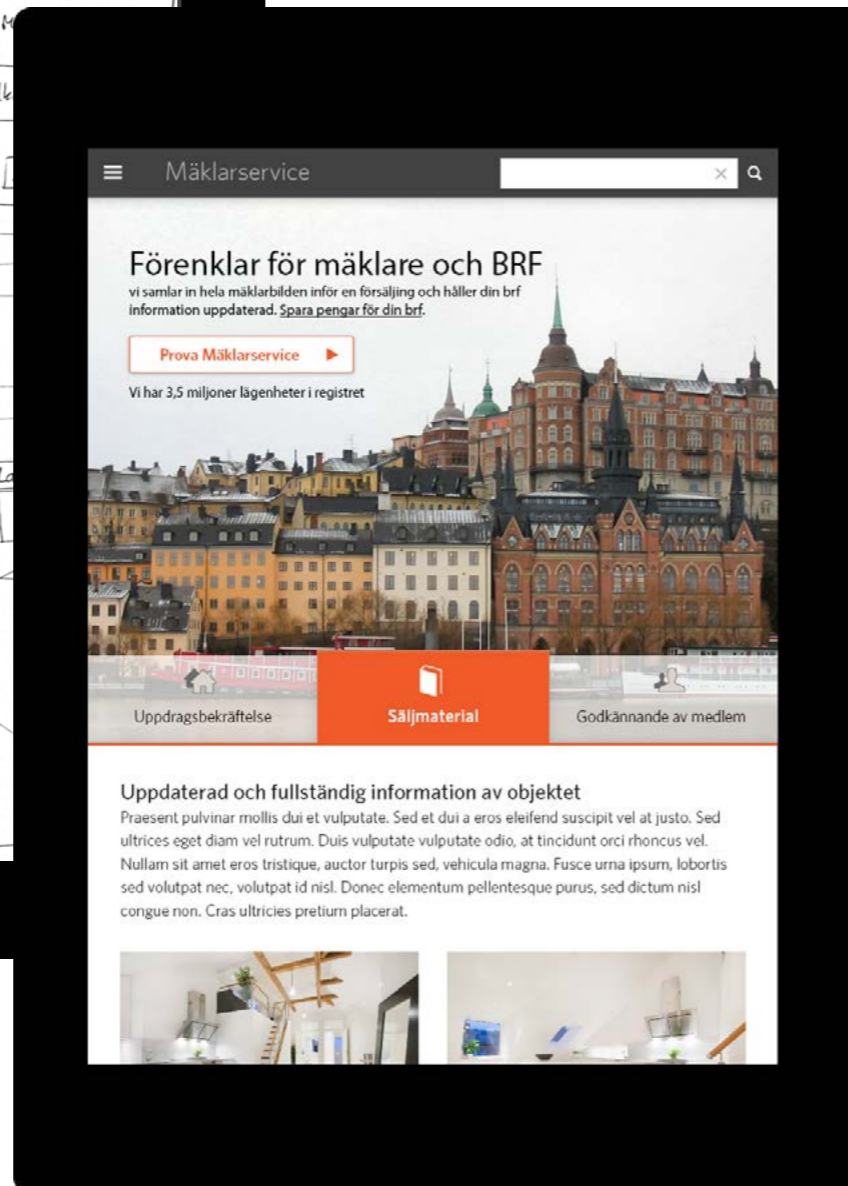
Mäklarservice

Förenklar för mäklare och BRF
vi samlar in hela mäklarbilden inför en försäljning och håller din brf information uppdaterad. Spara pengar för din brf.

Prova Mäklarservice ▶

Vi har 3,5 miljoner lägenheter i registret

Uppdragsbekräftelse

Säljmaterial

Godkännande av medlem

Uppdaterad och fullständig information av objektet
Praesent pulvinar mollis dui et vulputate. Sed et dui a eros eleifend suscipit vel at justo. Sed ultrices eget diam vel rutrum. Duis vulputate vulputate odio, at tincidunt orci rhoncus vel. Nullam sit amet eros tristique, auctor turpis sed, vehicula magna. Fusce urna ipsum, lobortis sed volutpat nec, volutpat id nisl. Donec elementum pellentesque purus, sed dictum nisl congue non. Cras ultricies pretium placerat.